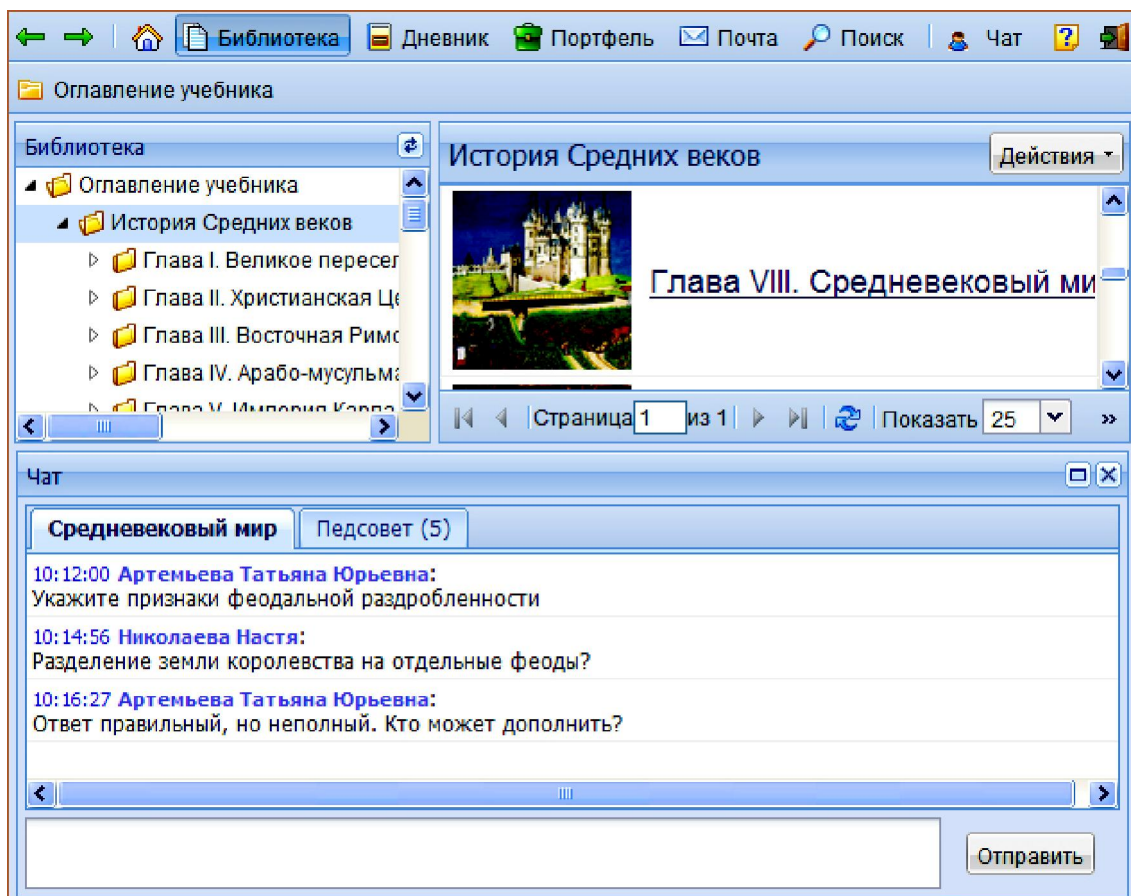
Библиотека Дневник Портфель Почта Поиск Чат

Оглавление учебника

Библиотека

Оглавление учебника
История Средних веков
Глава I. Великое пересел
Глава II. Христианская Це
Глава III. Восточная Римс
Глава IV. Арабо-мусульма
Глава V. Империя Карла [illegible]

История Средних веков

Действия

Глава VIII. Средневековый ми

Страница 1 из 1 Показать 25

Чат

Средневековый мир
Педсовет (5)

10:12:00 Артемьева Татьяна Юрьевна:
Укажите признаки феодальной раздробленности

10:14:56 Николаева Настя:
Разделение земли королевства на отдельные феоды?

10:16:27 Артемьева Татьяна Юрьевна:
Ответ правильный, но неполный. Кто может дополнить?

Отправить